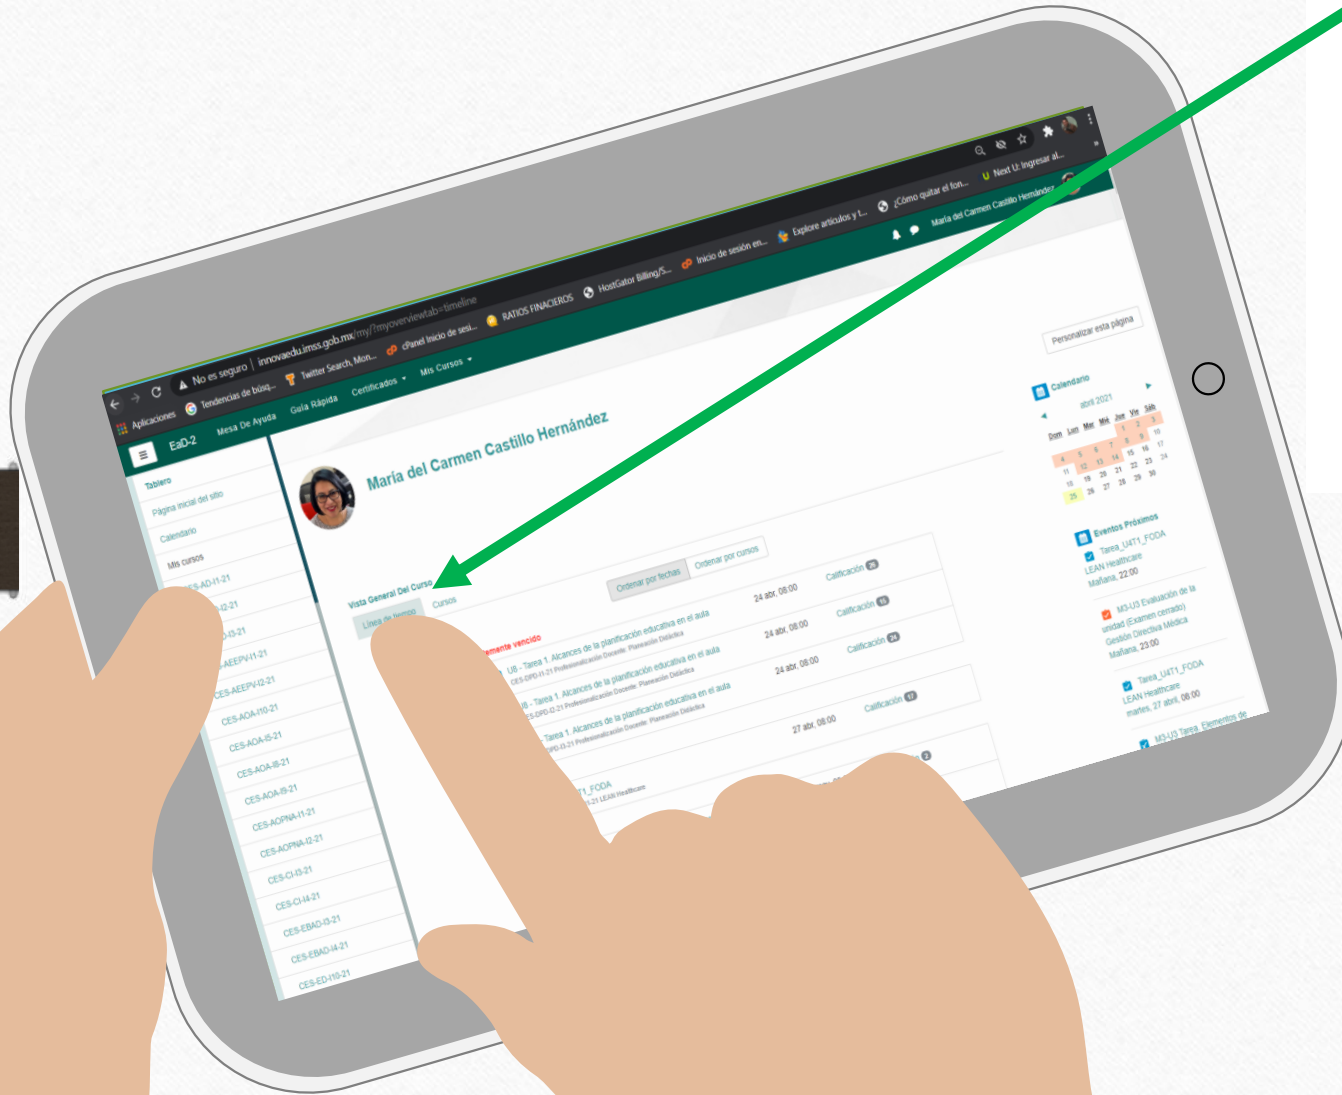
No es seguro | innovaedu.imss.gob.mx/my/?myoverviewtab=timeline

Aplicaciones Tendencias de búsq... Twitter Search, Mon... cPanel Inicio de sesi... RATIOS FINACIEROS HostGator Billing/S... Inicio de sesión en... Explore artículos y t... ¿Cómo quitar el fon... Next U: Ingresar al...

EaD-2 Mesa De Ayuda Guía Rápida Certificados Mis Cursos

María del Carmen Castillo Hernández

Tablero
Página inicial del sitio
Calendario
Mis cursos
CES-AD-I1-21
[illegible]-I2-21
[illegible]-I3-21
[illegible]-AEEPV-I1-21
CES-AEEPV-I2-21
CES-AOA-I10-21
CES-AOA-I5-21
CES-AOA-I8-21
CES-AOA-I9-21
CES-AOPNA-I1-21
CES-AOPNA-I2-21
CES-CI-I3-21
CES-CI-I4-21
CES-EBAD-I3-21
CES-EBAD-I4-21
CES-ED-I10-21

María del Carmen Castillo Hernández

Personalizar esta página

Vista General Del Curso
Línea de tiempo Cursos

Ordenar por fechas Ordenar por cursos

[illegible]emente vencido
U8 - Tarea 1. Alcances de la planificación educativa en el aula
CES-DPD-I1-21 Profesionalización Docente. Planeación Didáctica
24 abr, 08:00 Calificación 25
U8 - Tarea 1. Alcances de la planificación educativa en el aula
CES-DPD-I2-21 Profesionalización Docente. Planeación Didáctica
24 abr, 08:00 Calificación 15
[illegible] Tarea 1. Alcances de la planificación educativa en el aula
CES-DPD-I3-21 Profesionalización Docente. Planeación Didáctica
24 abr, 08:00 Calificación 24
27 abr, 08:00 Calificación 17
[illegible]T1_FODA
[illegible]-21 LEAN Healthcare

Calendario
abril 2021
Dom Lun Mar Mié Jue Vie Sáb
1 2 3
4 5 6 7 8 9 10
11 12 13 14 15 16 17
18 19 20 21 22 23 24
25 26 27 28 29 30

Eventos Próximos
Tarea_U4T1_FODA
LEAN Healthcare
Mañana, 22:00
M3-U3 Evaluación de la unidad (Examen cerrado)
Gestión Directiva Médica
Mañana, 23:00
Tarea_U4T1_FODA
LEAN Healthcare
martes, 27 abril, 08:00
M3-U3 Tarea. Elementos de